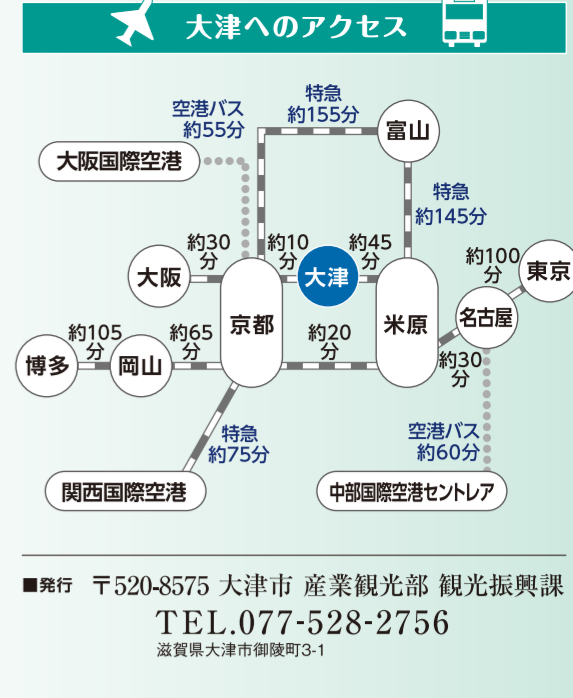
大津へのアクセス

空港バス
約55分

特急
約155分

富山

大阪国際空港

特急
約145分

約30
分

約10
分

大津

約45
分

約100
分

東京

大阪

京都

米原

名古屋

約105
分

約65
分

約20
分

博多

岡山

約30
分

特急
約75分

空港バス
約60分

関西国際空港

中部国際空港セントレア

■発行　〒520-8575 大津市 産業観光部 観光振興課
TEL.077-528-2756
滋賀県大津市御陵町3-1